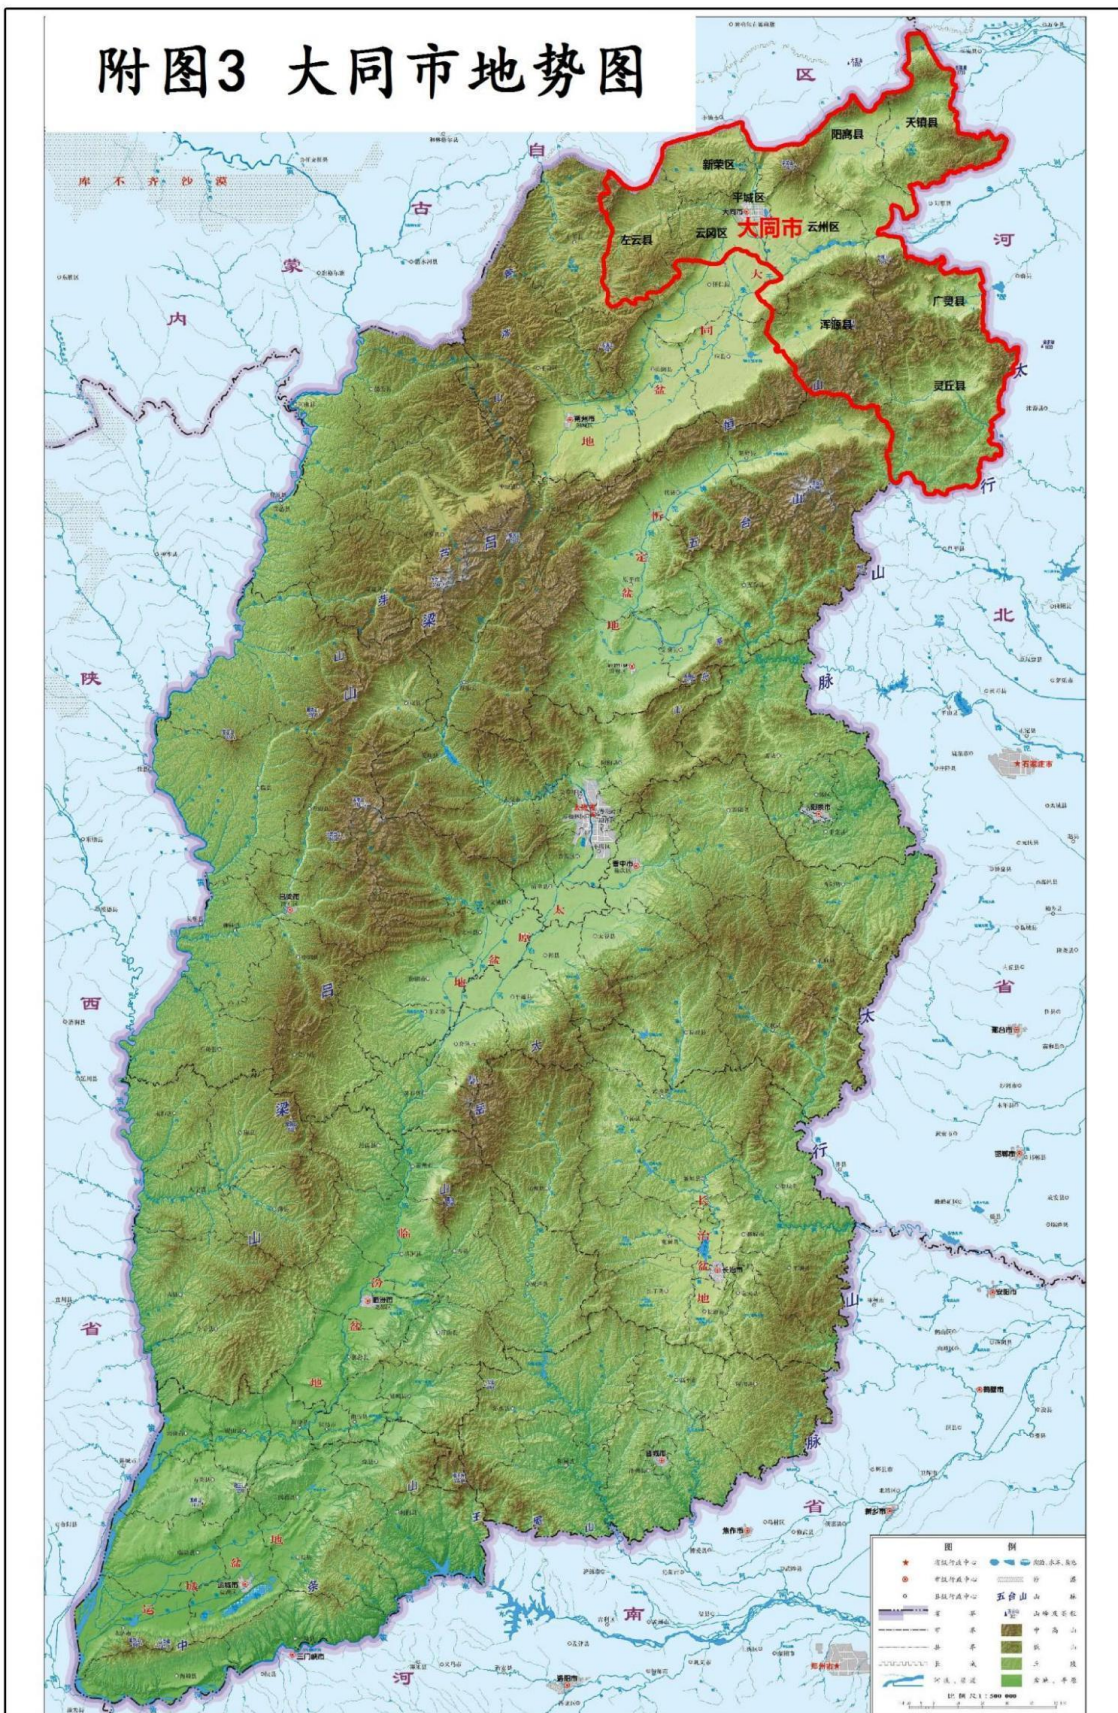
附图3 大同市地势图

库 不 齐 沙 漠

内 蒙 古 自 治 区

天镇县
阳高县
新荣区
平城区
大同市
云州区
左云县
云冈区
广灵县
浑源县
灵丘县

大 同 盆 地
恒 山
忻 定 盆 地
五 台 山
芦 芽 山
吕 梁 山
太 原 盆 地
太 岳 山
临 汾 盆 地
长 治 盆 地
运 城 盆 地
中 条 山
太 行 山 脉

陕 西 省
河 北 省
河 南 省

图 例
五台山

比例尺 1:500 000